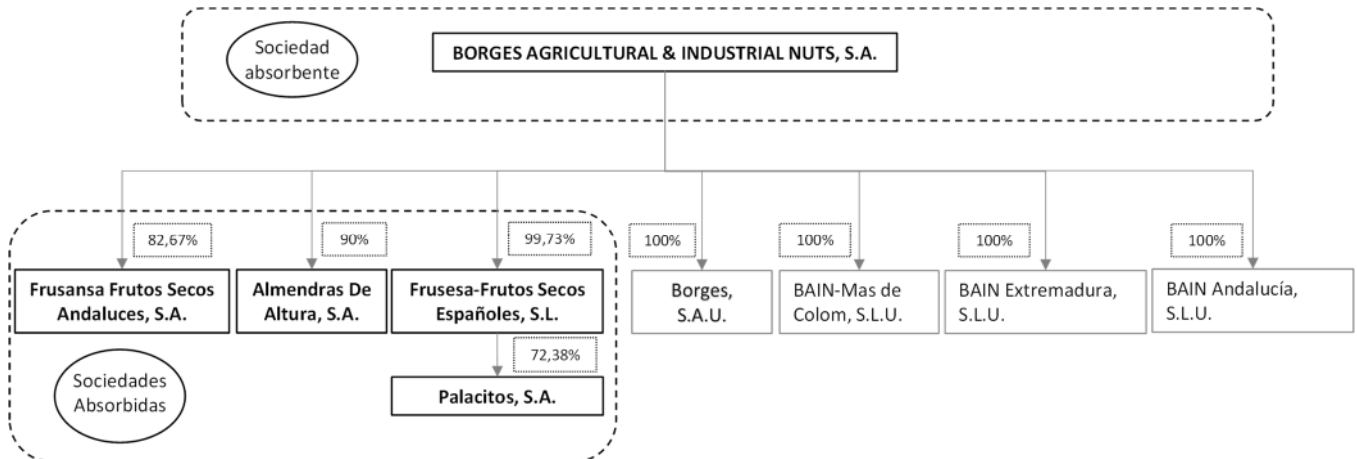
Sociedad absorbente

BORGES AGRICULTURAL & INDUSTRIAL NUTS, S.A.

82,67%

Frusansa Frutos Secos Andaluces, S.A.

90%

Almendras De Altura, S.A.

99,73%

Frusesa-Frutos Secos Españoles, S.L.

72,38%

Palacitos, S.A.

Sociedades Absorbidas

100%

Borges, S.A.U.

100%

BAIN-Mas de Colom, S.L.U.

100%

BAIN Extremadura, S.L.U.

100%

BAIN Andalucía, S.L.U.